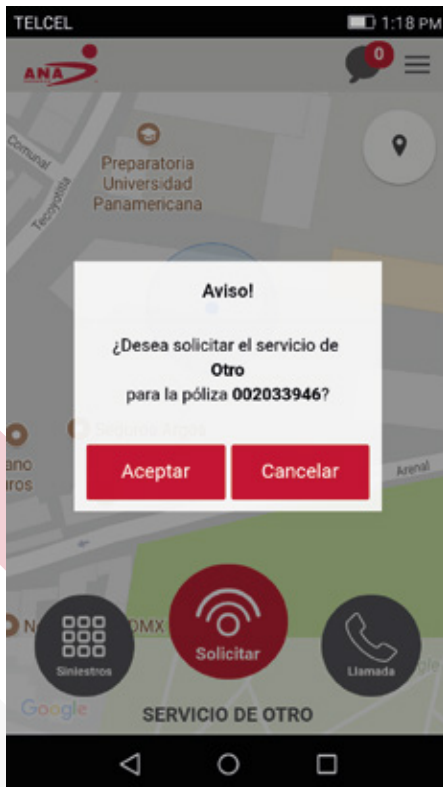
TELCEL 1:18 PM

ANA

0

Comunal

Tecoyotitla

Preparatoria Universidad Panamericana

Aviso!

¿Desea solicitar el servicio de
Otro
para la póliza 002033946?

Aceptar
Cancelar

ano
ros

Arenal

N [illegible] CDMX

Siniestros

Solicitar

Llamada

Google

SERVICIO DE OTRO